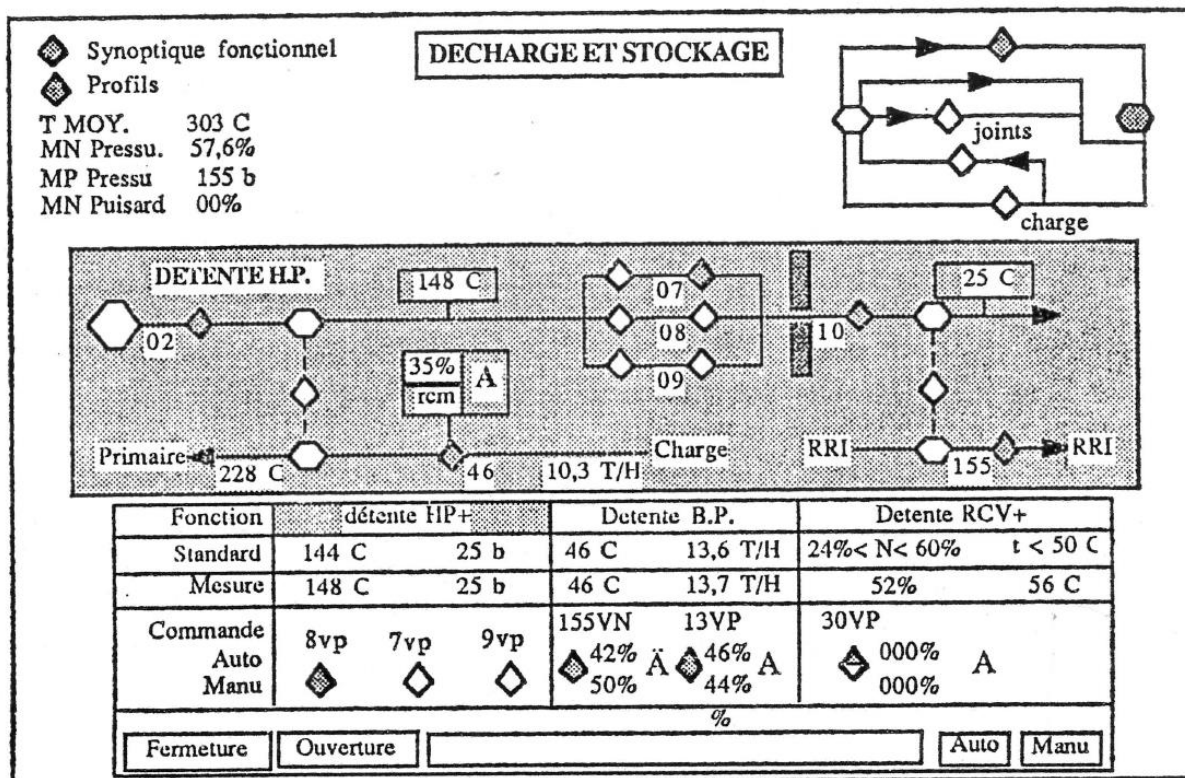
Synoptique fonctionnel
Profils

DECHARGE ET STOCKAGE

T MOY. 303 C
MN Pressu. 57,6%
MP Pressu 155 b
MN Puisard 00%

joints
charge

DETENTE H.P.
148 C
02
07
08
09
10
25 C
35%
A
rcm
Primaire
228 C
46
10,3 T/H
Charge
RRI
155
RRI

| Fonction | détente HP+ | | Detente B.P. | | Detente RCV+ | |
|---|---|---|---|---|---|---|
| Standard | 144 C | 25 b | 46 C | 13,6 T/H | 24%< N< 60% | t < 50 C |
| Mesure | 148 C | 25 b | 46 C | 13,7 T/H | 52% | 56 C |
| Commande Auto Manu | 8vp 7vp 9vp | | 155VN 42% 50% Ä | 13VP 46% 44% A | 30VP 000% 000% | A |

%

Fermeture | Ouverture | Auto | Manu